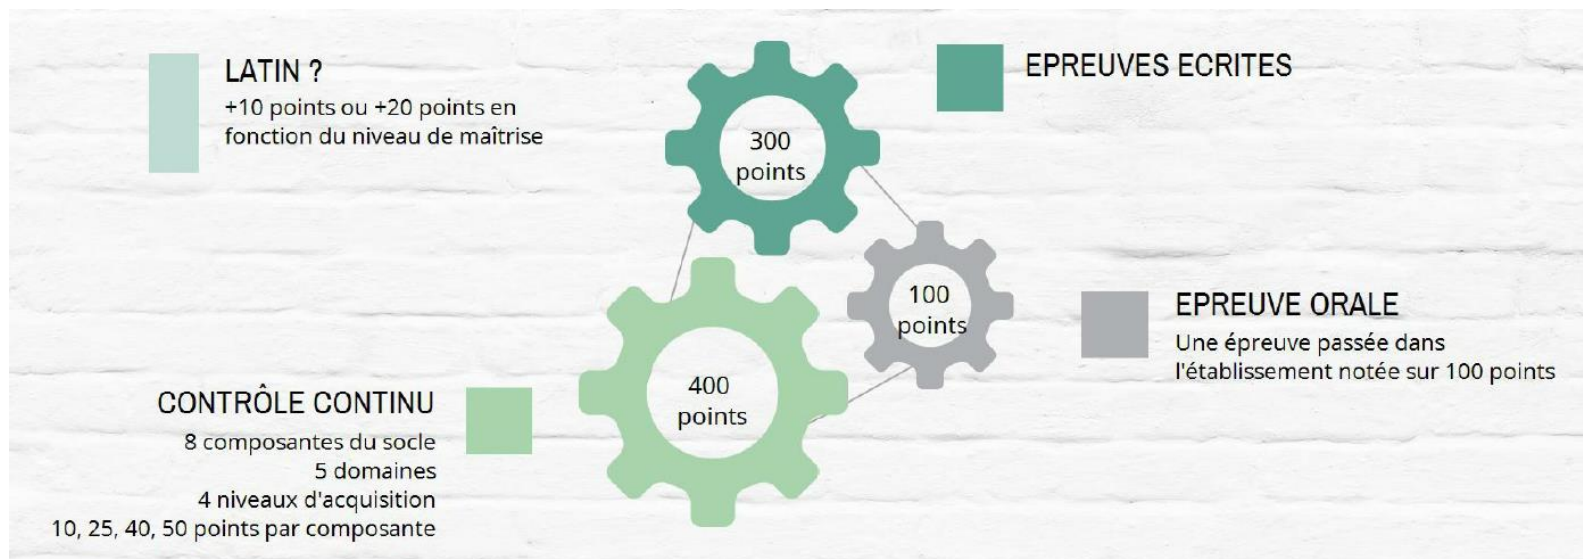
LATIN ?
+10 points ou +20 points en fonction du niveau de maîtrise

300 points

EPREUVES ECRITES

100 points

EPREUVE ORALE
Une épreuve passée dans l'établissement notée sur 100 points

400 points

CONTRÔLE CONTINU
8 composantes du socle
5 domaines
4 niveaux d'acquisition
10, 25, 40, 50 points par composante